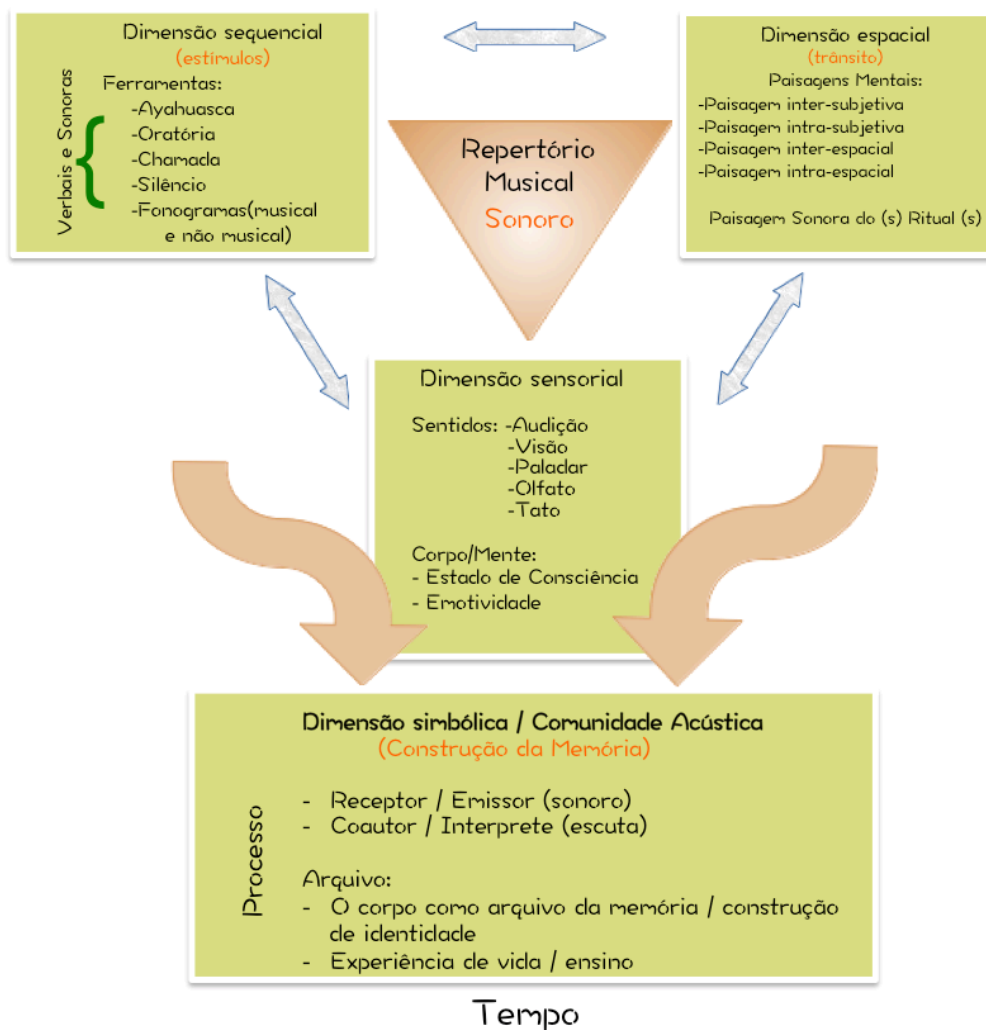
Dimensão sequencial
(estímulos)

Verbais e Sonoras

Ferramentas:
-Ayahuasca
-Oratória
-Chamada
-Silêncio
-Fonogramas(musical e não musical)

Repertório Musical
Sonoro

Dimensão espacial
(trânsito)
Paisagens Mentais:
-Paisagem inter-subjetiva
-Paisagem intra-subjetiva
-Paisagem inter-espacial
-Paisagem intra-espacial

Paisagem Sonora do (s) Ritual (s)

Dimensão sensorial

Sentidos: -Audição
-Visão
-Paladar
-Olfato
-Tato

Corpo/Mente:
- Estado de Consciência
- Emotividade

Dimensão simbólica / Comunidade Acústica
(Construção da Memória)

Processo

- Receptor / Emissor (sonoro)
- Coautor / Interprete (escuta)

Arquivo:
- O corpo como arquivo da memória / construção de identidade
- Experiência de vida / ensino

Tempo